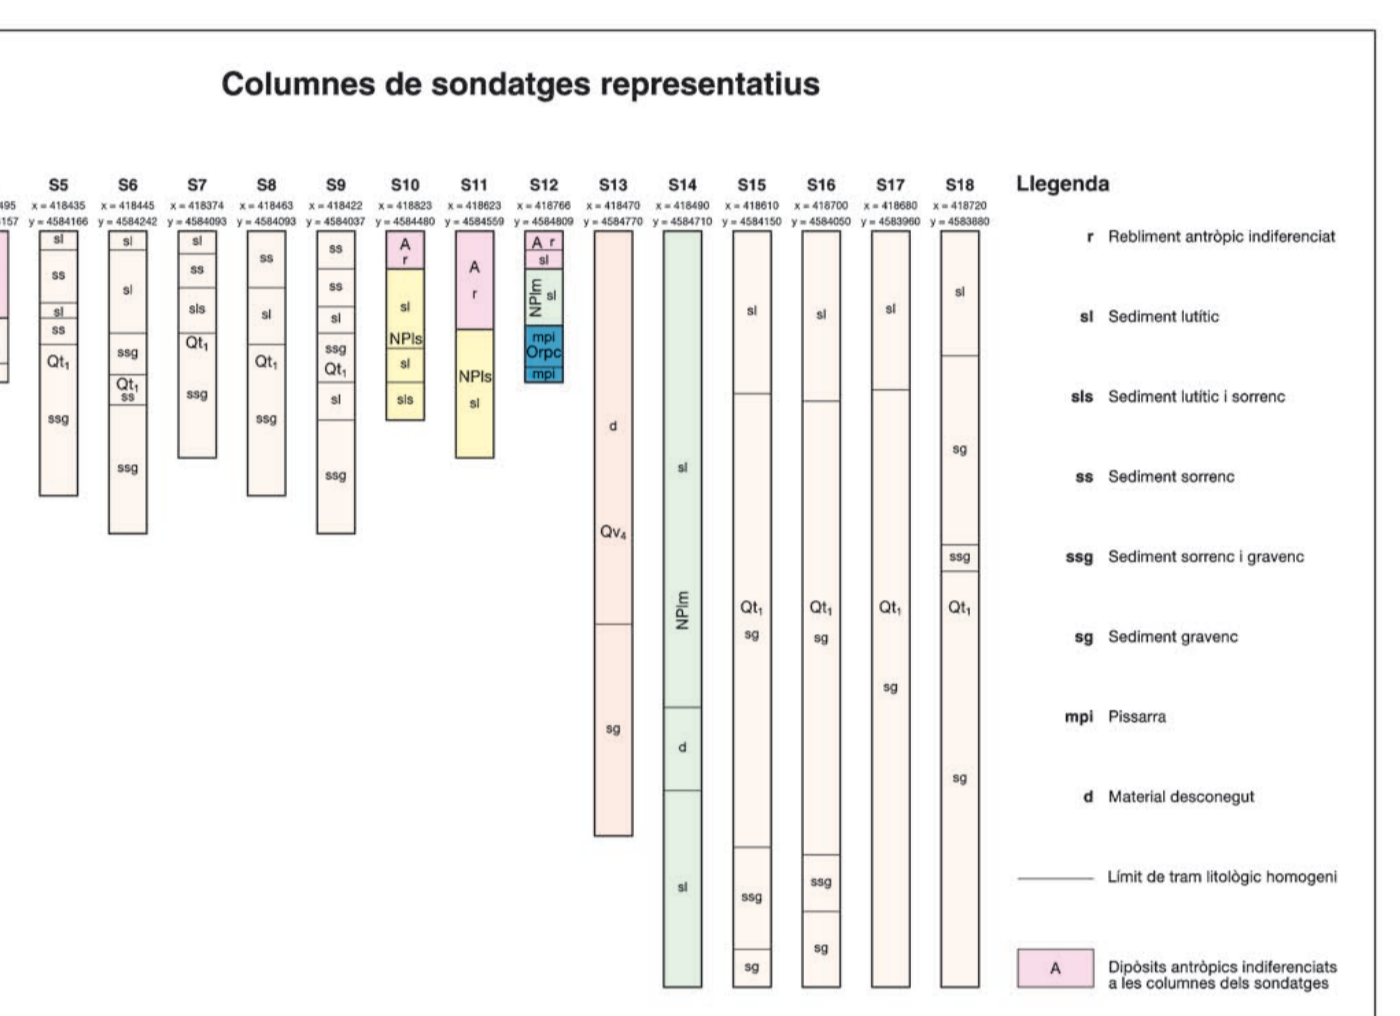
Columnes de sondatges representatius

495
157

S5
x = 418435
y = 4584166
sl
ss
sl
ss
$Qt_1$
ssg

S6
x = 418445
y = 4584242
sl
sl
ssg
$Qt_1$
ss
ssg

S7
x = 418374
y = 4584093
sl
ss
sls
$Qt_1$
ssg

S8
x = 418463
y = 4584093
ss
sl
$Qt_1$
ssg

S9
x = 418422
y = 4584037
ss
ss
sl
ssg
$Qt_1$
sl
ssg

S10
x = 418823
y = 4584480
A
r
sl
NPls
sl
sls

S11
x = 418623
y = 4584559
A
r
NPls
sl

S12
x = 418766
y = 4584809
A r
sl
NPlm sl
mpi
Orpc
mpi

S13
x = 418470
y = 4584770
d
$Qv_4$
sg

S14
x = 418490
y = 4584710
sl
NPlm
d
sl

S15
x = 418610
y = 4584150
sl
$Qt_1$
sg
ssg
sg

S16
x = 418700
y = 4584050
sl
$Qt_1$
sg
ssg
sg

S17
x = 418680
y = 4583960
sl
$Qt_1$
sg

S18
x = 418720
y = 4583880
sl
sg
ssg
$Qt_1$
sg

Llegenda

r Rebliment antròpic indiferenciat

sl Sediment lutític

sls Sediment lutític i sorrenc

ss Sediment sorrenc

ssg Sediment sorrenc i gravenc

sg Sediment gravenc

mpi Pissarra

d Material desconegut

Límit de tram litològic homogeni

A Dipòsits antròpics indiferenciats a les columnes dels sondatges